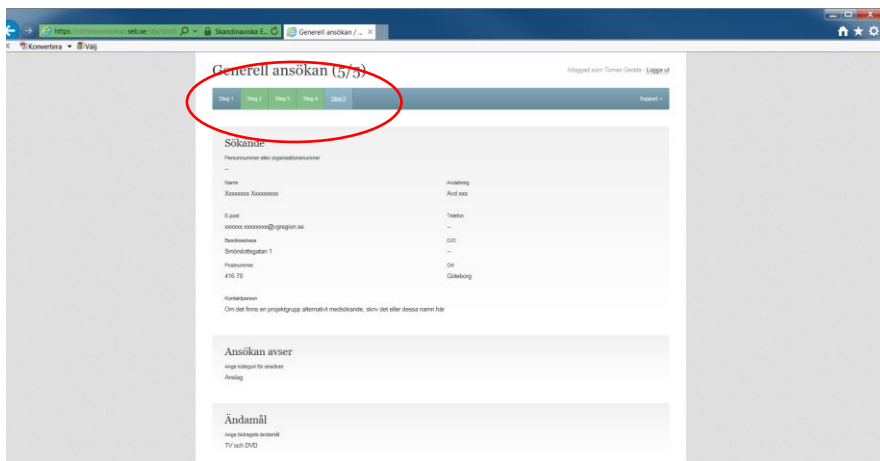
https://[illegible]seb.se/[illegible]
Skandinaviska E...
Generell ansökan / ... ×
Konvertera ▾ Välj

Generell ansökan (5/5)
Inloggad som Tomas Gedda · Logga ut

Steg 1 Steg 2 Steg 3 Steg 4 Steg 5
Support ▾

Sökande
Personnummer eller organisationsnummer
--
Namn
Xxxxxxxx Xxxxxxxxx
Avdelning
Avd xxx
E-post
xxxxxx.xxxxxxxx@vgregion.se
Telefon
--
Besöksadress
Smörslottsgatan 1
C/O
--
Postnummer
416 78
Ort
Göteborg
Kontaktperson
Om det finns en projektgrupp alternativt medsökande, skriv det eller dessa namn här

Ansökan avser
Ange kategori för ansökan
Anslag

Ändamål
Ange bidragets ändamål
TV och DVD